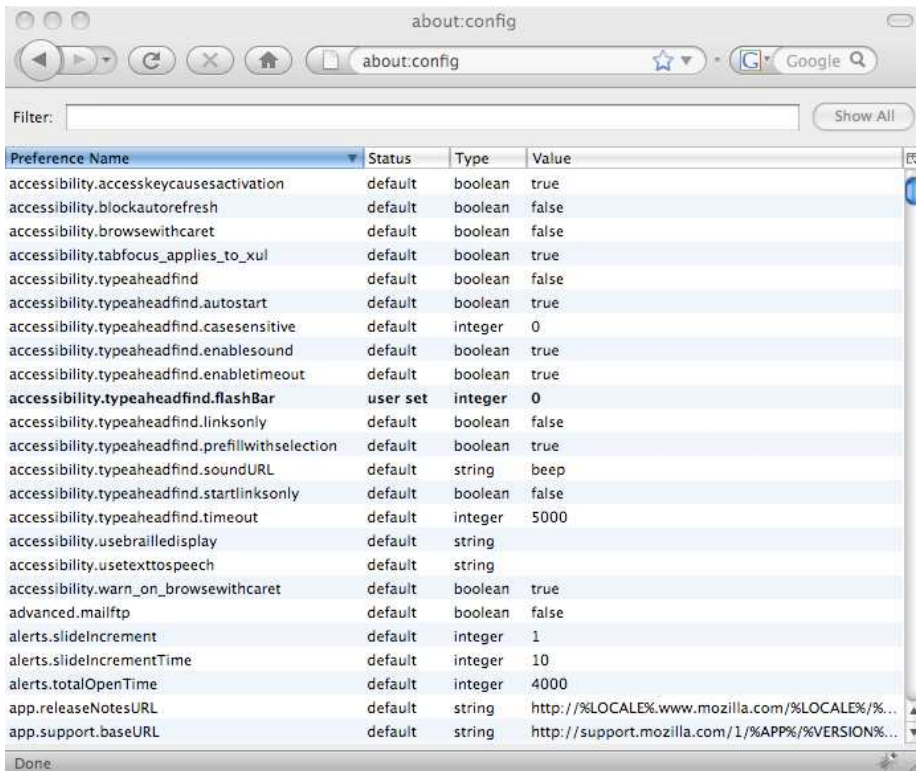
about:config

about:config

Google

Filter:

Show All

| Preference Name | Status | Type | Value |
|---|---|---|---|
| accessibility.accesskeycausesactivation | default | boolean | true |
| accessibility.blockautorefresh | default | boolean | false |
| accessibility.browsewithcaret | default | boolean | false |
| accessibility.tabfocus_applies_to_xul | default | boolean | true |
| accessibility.typeaheadfind | default | boolean | false |
| accessibility.typeaheadfind.autostart | default | boolean | true |
| accessibility.typeaheadfind.casesensitive | default | integer | 0 |
| accessibility.typeaheadfind.enablesound | default | boolean | true |
| accessibility.typeaheadfind.enabletimeout | default | boolean | true |
| **accessibility.typeaheadfind.flashBar** | **user set** | **integer** | **0** |
| accessibility.typeaheadfind.linksonly | default | boolean | false |
| accessibility.typeaheadfind.prefillwithselection | default | boolean | true |
| accessibility.typeaheadfind.soundURL | default | string | beep |
| accessibility.typeaheadfind.startlinksonly | default | boolean | false |
| accessibility.typeaheadfind.timeout | default | integer | 5000 |
| accessibility.usebrailledisplay | default | string | |
| accessibility.usetexttospeech | default | string | |
| accessibility.warn_on_browsewithcaret | default | boolean | true |
| advanced.mailftp | default | boolean | false |
| alerts.slideIncrement | default | integer | 1 |
| alerts.slideIncrementTime | default | integer | 10 |
| alerts.totalOpenTime | default | integer | 4000 |
| app.releaseNotesURL | default | string | http://%LOCALE%.www.mozilla.com/%LOCALE%/%... |
| app.support.baseURL | default | string | http://support.mozilla.com/1/%APP%/%VERSION%... |

Done